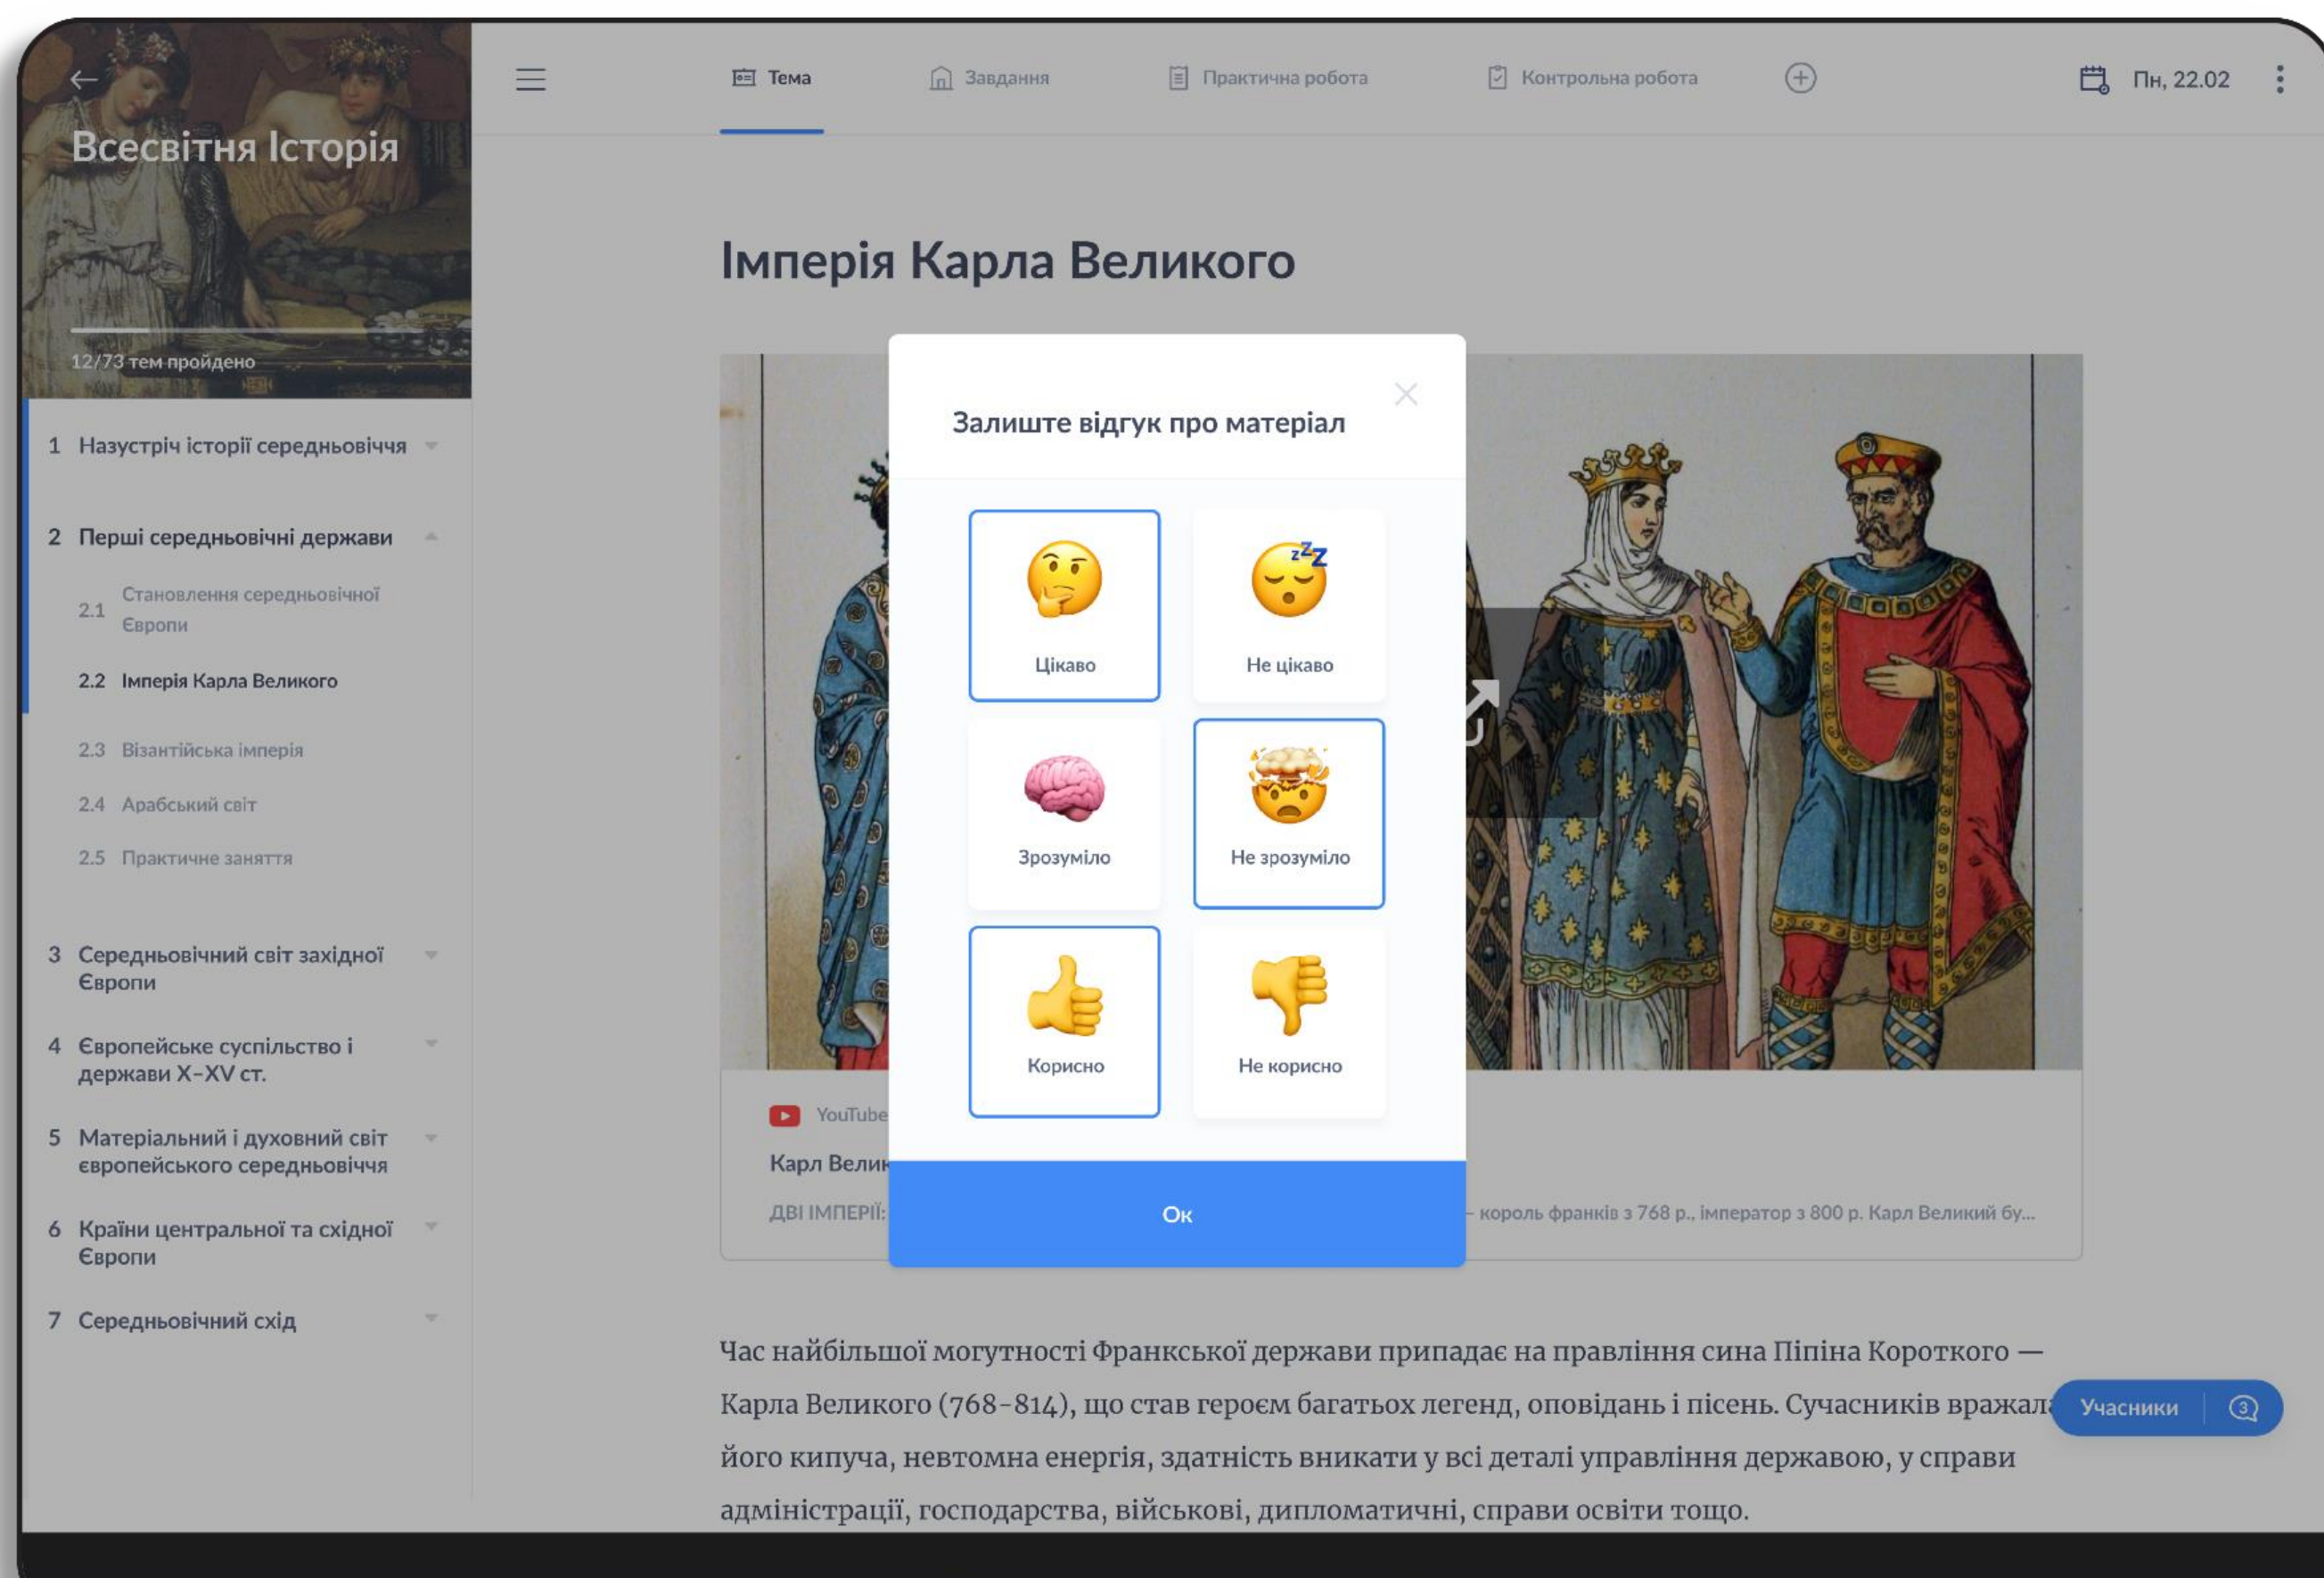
Всесвітня Історія

12/73 тем пройдено

1 Назустріч історії середньовіччя

2 Перші середньовічні держави

2.1 Становлення середньовічної Європи

2.2 Імперія Карла Великого

2.3 Візантійська імперія

2.4 Арабський світ

2.5 Практичне заняття

3 Середньовічний світ західної Європи

4 Європейське суспільство і держави X–XV ст.

5 Матеріальний і духовний світ європейського середньовіччя

6 Країни центральної та східної Європи

7 Середньовічний схід

Тема Завдання Практична робота Контрольна робота

Пн, 22.02

Імперія Карла Великого

YouTube

Карл Велик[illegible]

ДВІ ІМПЕРІЇ: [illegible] – король франків з 768 р., імператор з 800 р. Карл Великий бу...

Залиште відгук про матеріал

Цікаво

Не цікаво

Зрозуміло

Не зрозуміло

Корисно

Не корисно

Ок

Час найбільшої могутності Франкської держави припадає на правління сина Піпіна Короткого — Карла Великого (768–814), що став героєм багатьох легенд, оповідань і пісень. Сучасників вражала його кипуча, невтомна енергія, здатність вникати у всі деталі управління державою, у справи адміністрації, господарства, військові, дипломатичні, справи освіти тощо.

Учасники